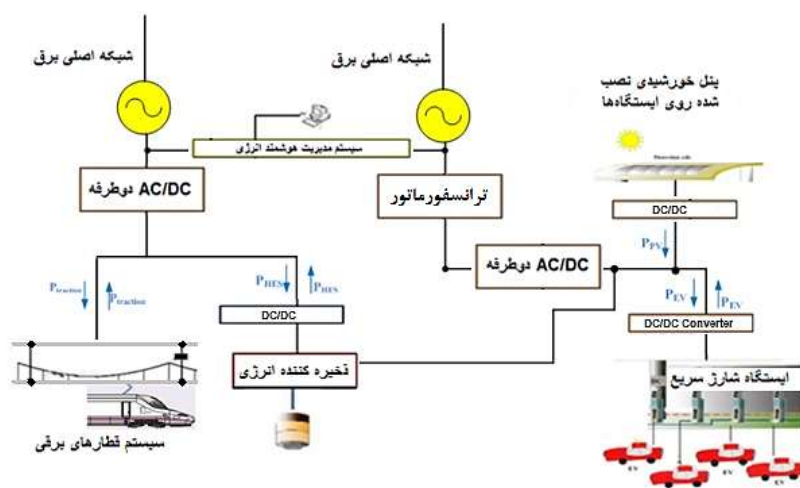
شبکه اصلی برق

شبکه اصلی برق

پنل خورشیدی نصب شده روی ایستگاه‌ها

سیستم مدیریت هوشمند انرژی

AC/DC دوطرفه

ترانسفورماتور

DC/DC

$P_{PV}$

AC/DC دوطرفه

$P_{traction}$

$P_{traction}$

$P_{HES}$

$P_{HES}$

$P_{EV}$

$P_{EV}$

DC/DC

DC/DC Converter

ذخیره کننده انرژی

ایستگاه شارژ سریع

سیستم قطارهای برقی